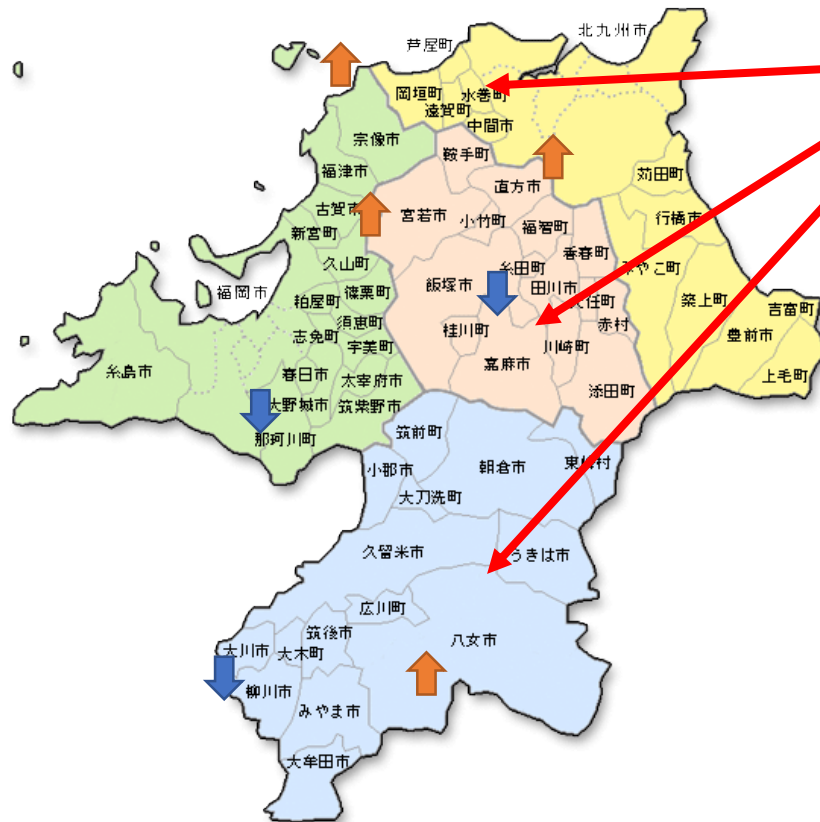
芦屋町
北九州市
岡垣町
水巻町
遠賀町
中間市
宗像市
鞍手町
福津市
直方市
苅田町
古賀市
宮若市
小竹町
福智町
行橋市
新宮町
香春町
久山町
糸田町
みやこ町
福岡市
飯塚市
田川市
篠栗町
粕屋町
大任町
築上町
吉富町
須恵町
桂川町
赤村
志免町
宇美町
豊前市
川崎町
嘉麻市
糸島市
春日市
太宰府市
上毛町
大野城市
筑紫野市
添田町
那珂川町
筑前町
東峰村
小郡市
朝倉市
大刀洗町
久留米市
うきは市
広川町
筑後市
八女市
大川市
大木町
柳川市
みやま市
大牟田市